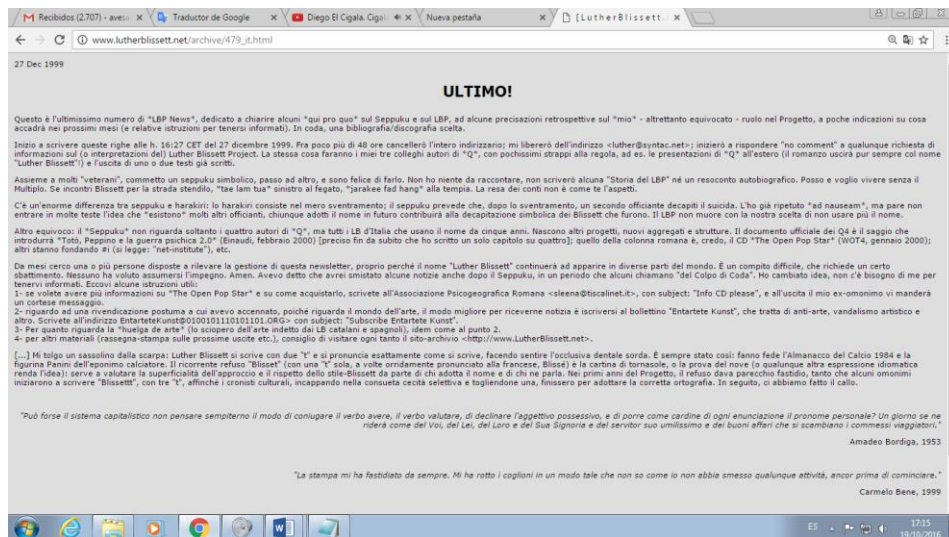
Recibidos (2.707) - avesa | Traductor de Google | Diego El Cigala. Cigal | Nueva pestaña | [LutherBlissett.

www.lutherblissett.net/archive/479_it.html

27 Dec 1999

ULTIMO!

Questo è l'ultimissimo numero di "LBP News", dedicato a chiarire alcuni "qui pro quo" sul Seppuku e sul LBP, ad alcune precisazioni retrospettive sul "mio" - altrettanto equivocato - ruolo nel Progetto, a poche indicazioni su cosa accadrà nei prossimi mesi (e relative istruzioni per tenersi informati). In coda, una bibliografia/discografia scelta.

Inizio a scrivere queste righe alle h. 16:27 CET del 27 dicembre 1999. Fra poco più di 48 ore cancellerò l'intero indirizzario; mi libererò dell'indirizzo <luther@syntac.net>; inizierò a rispondere "no comment" a qualunque richiesta di informazioni sul (o interpretazioni del) Luther Blissett Project. La stessa cosa faranno i miei tre colleghi autori di "Q", con pochissimi strappi alla regola, ad es. le presentazioni di "Q" all'estero (il romanzo uscirà pur sempre col nome "Luther Blissett"!) e l'uscita di uno o due testi già scritti.

Assieme a molti "veterani", commetto un seppuku simbolico, passo ad altro, e sono felice di farlo. Non ho niente da raccontare, non scriverò alcuna "Storia del LBP" né un resoconto autobiografico. Posso e voglio vivere senza il Multiplo. Se incontri Blissett per la strada stendilo, "tae lam tua" sinistro al fegato, "jarakee fad hang" alla tempia. La resa dei conti non è come te l'aspetti.

C'è un'enorme differenza tra seppuku e harakiri: lo harakiri consiste nel mero sventramento; il seppuku prevede che, dopo lo sventramento, un secondo officiante decapiti il suicida. L'ho già ripetuto "ad nauseam", ma pare non entrare in molte teste l'idea che "esistono" molti altri officianti, chiunque adotti il nome in futuro contribuirà alla decapitazione simbolica dei Blissett che furono. Il LBP non muore con la nostra scelta di non usare più il nome.

Altro equivoco: il "Seppuku" non riguarda soltanto i quattro autori di "Q", ma tutti i LB d'Italia che usano il nome da cinque anni. Nascono altri progetti, nuovi aggregati e strutture. Il documento ufficiale dei Q4 è il saggio che introdurrà "Totò, Peppino e la guerra psichica 2.0" (Einaudi, febbraio 2000) [preciso fin da subito che ho scritto un solo capitolo su quattro]; quello della colonna romana è, credo, il CD "The Open Pop Star" (WOT4, gennaio 2000); altri stanno fondando #i (si legge: "net-institute"), etc.

Da mesi cerco uno o più persone disposte a rilevare la gestione di questa newsletter, proprio perché il nome "Luther Blissett" continuerà ad apparire in diverse parti del mondo. È un compito difficile, che richiede un certo sbattimento. Nessuno ha voluto assumersi l'impegno. Amen. Avevo detto che avrei smistato alcune notizie anche dopo il Seppuku, in un periodo che alcuni chiamano "del Colpo di Coda". Ho cambiato idea, non c'è bisogno di me per tenervi informati. Eccovi alcune istruzioni utili:
1- se volete avere più informazioni su "The Open Pop Star" e su come acquistarlo, scrivete all'Associazione Psicogeografica Romana <sleena@tiscalinet.it>, con subject: "Info CD please", e all'uscita il mio ex-omonimo vi manderà un cortese messaggio.
2- riguardo ad una rivendicazione postuma a cui avevo accennato, poiché riguarda il mondo dell'arte, il modo migliore per riceverne notizia è iscriversi al bollettino "Entartete Kunst", che tratta di anti-arte, vandalismo artistico e altro. Scrivete all'indirizzo EntarteteKunst@0100101110101101.ORG> con subject: "Subscribe Entartete Kunst".
3- Per quanto riguarda la "huelga de arte" (lo sciopero dell'arte indetto dai LB catalani e spagnoli), idem come al punto 2.
4- per altri materiali (rassegna-stampa sulle prossime uscite etc.), consiglio di visitare ogni tanto il sito-archivio <http://www.LutherBlissett.net>.

[...] Mi tolgo un sassolino dalla scarpa: Luther Blissett si scrive con due "t" e si pronuncia esattamente come si scrive, facendo sentire l'occlusiva dentale sorda. È sempre stato così: fanno fede l'Almanacco del Calcio 1984 e la figurina Panini dell'eponimo calciatore. Il ricorrente refuso "Blisset" (con una "t" sola, a volte orridamente pronunciato alla francese, Blissé) è la cartina di tornasole, o la prova del nove (o qualunque altra espressione idiomatica renda l'idea): serve a valutare la superficialità dell'approccio e il rispetto dello stile-Blissett da parte di chi adotta il nome e di chi ne parla. Nei primi anni del Progetto, il refuso dava parecchio fastidio, tanto che alcuni omonimi iniziarono a scrivere "Blissettt", con tre "t", affinché i cronisti culturali, incappando nella consueta cecità selettiva e togliendone una, finissero per adottare la corretta ortografia. In seguito, ci abbiamo fatto il callo.

"Può forse il sistema capitalistico non pensare sempiterno il modo di coniugare il verbo avere, il verbo valutare, di declinare l'aggettivo possessivo, e di porre come cardine di ogni enunciazione il pronome personale? Un giorno se ne riderà come del Voi, del Lei, del Loro e del Sua Signoria e del servitor suo umilissimo e dei buoni affari che si scambiano i commessi viaggiatori."

Amadeo Bordiga, 1953

"La stampa mi ha fastidiato da sempre. Mi ha rotto i coglioni in un modo tale che non so come io non abbia smesso qualunque attività, ancor prima di cominciare."

Carmelo Bene, 1999

ES 17:15 19/10/2016